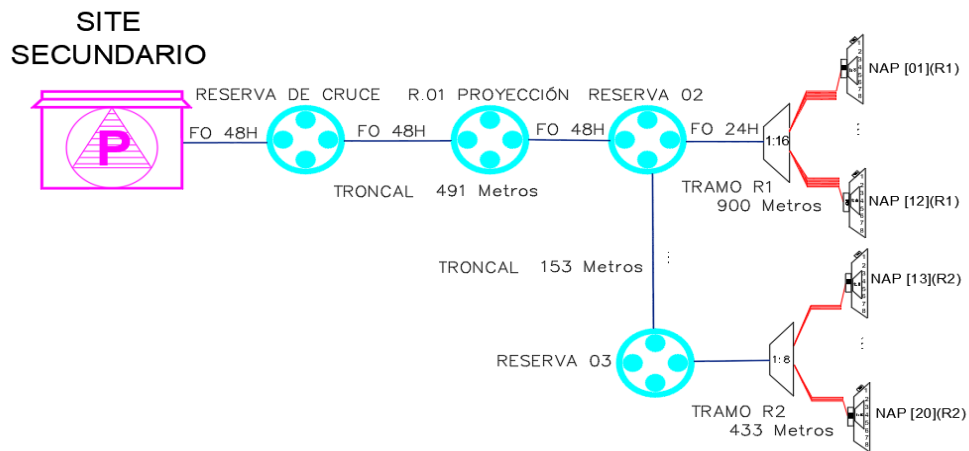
SITE
SECUNDARIO

P

RESERVA DE CRUCE

R.01 PROYECCIÓN

RESERVA 02

FO 48H

FO 48H

FO 48H

FO 24H

1:16

NAP [01](R1)

⋮

NAP [12](R1)

TRONCAL 491 Metros

TRAMO R1
900 Metros

TRONCAL 153 Metros

⋮

NAP [13](R2)

⋮

RESERVA 03

1:8

NAP [20](R2)

TRAMO R2
433 Metros